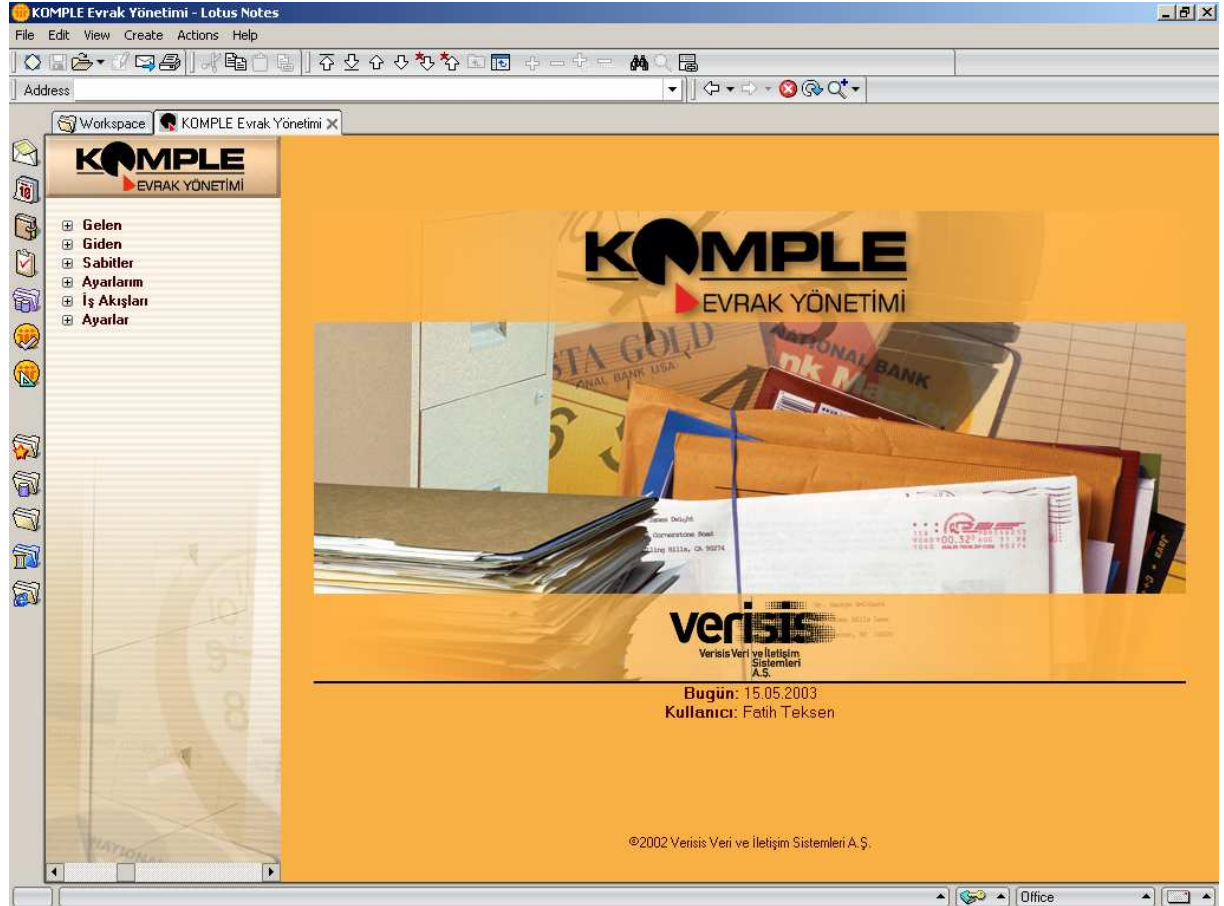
KOMPLE Evrak Yönetimi - Lotus Notes

File Edit View Create Actions Help

Address

Workspace KOMPLE Evrak Yönetimi

KOMPLE
EVRAK YÖNETİMİ

Gelen
Giden
Sabitler
Ayarlarım
İş Akışları
Ayarlar

KOMPLE
EVRAK YÖNETİMİ

verisis
Verisis Veri ve İletişim Sistemleri A.Ş.

Bugün: 15.05.2003
Kullanıcı: Fatih Teksen

©2002 Verisis Veri ve İletişim Sistemleri A.Ş.

Office